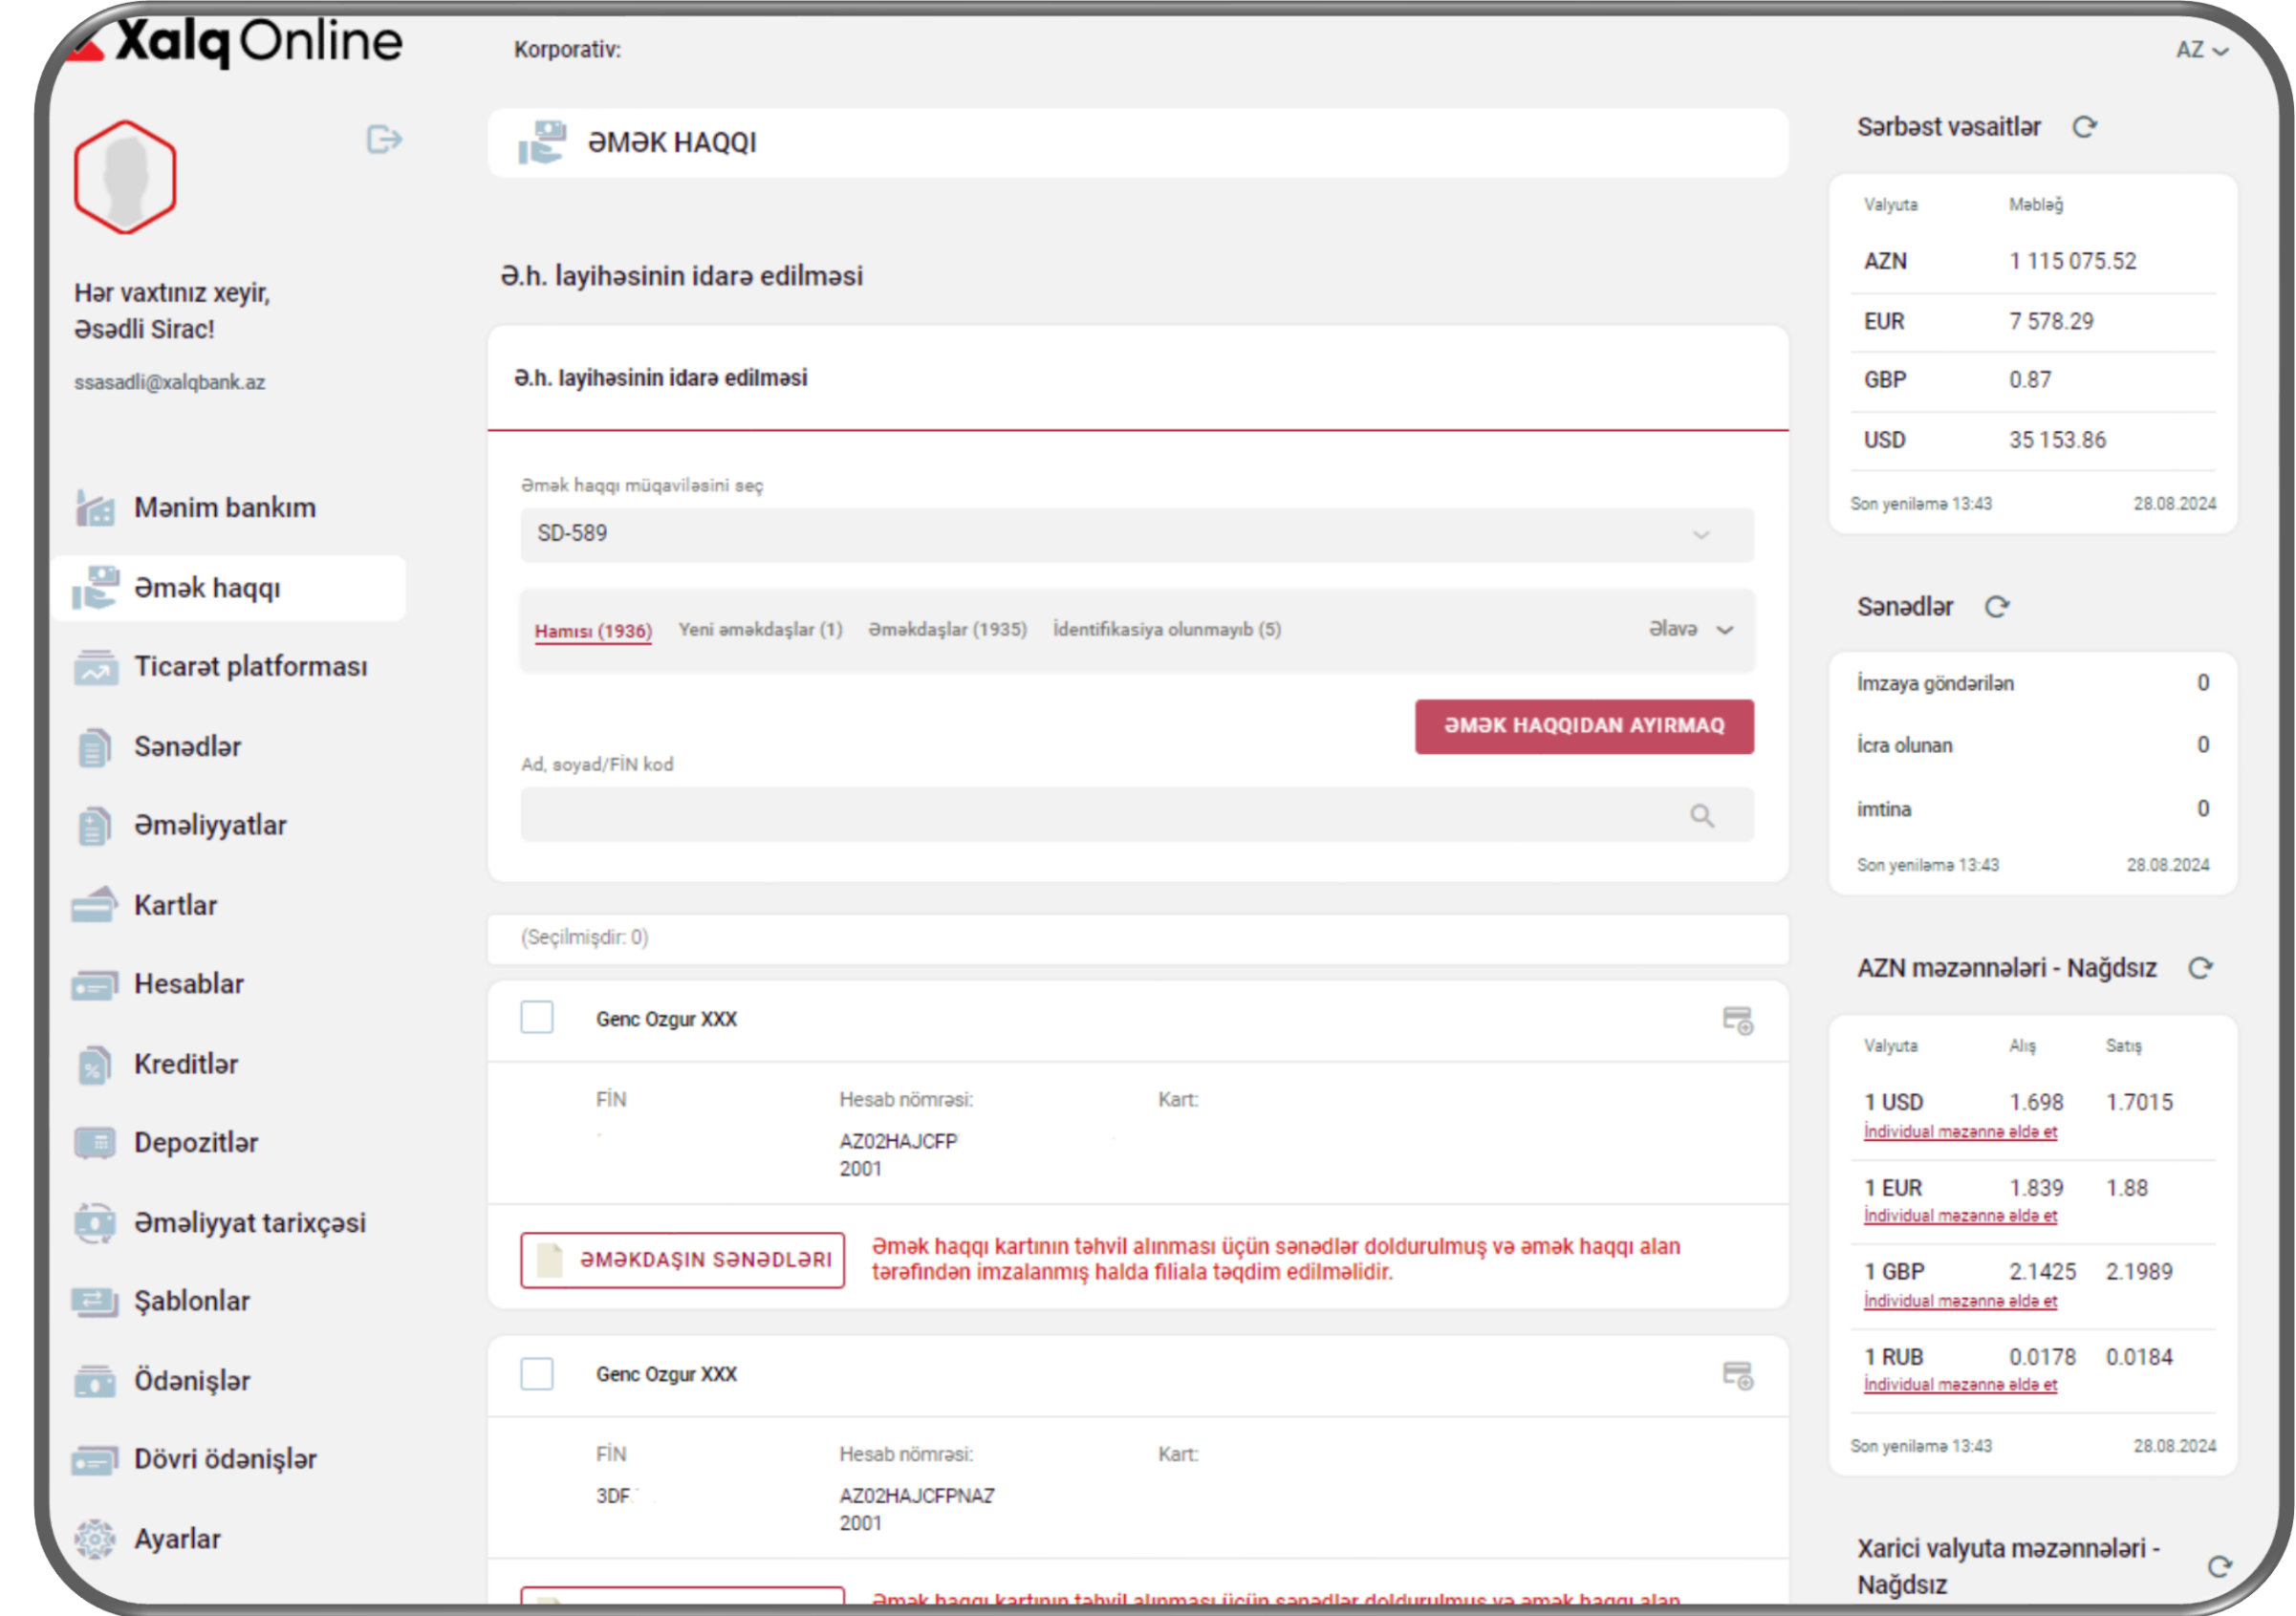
Xalq Online

Korporativ:

AZ

Hər vaxtınız xeyir, Əsədli Sirac!

ssasadli@xalqbank.az

Mənim bankım
Əmək haqqı
Ticarət platforması
Sənədlər
Əməliyyatlar
Kartlar
Hesablar
Kreditlər
Depozitlər
Əməliyyat tarixçəsi
Şablonlar
Ödənişlər
Dövri ödənişlər
Ayarlar

ƏMƏK HAQQI

Ə.h. layihəsinin idarə edilməsi

Ə.h. layihəsinin idarə edilməsi

Əmək haqqı müqaviləsini seç

SD-589

Hamısı (1936) Yeni əməkdaşlar (1) Əməkdaşlar (1935) İdentifikasiya olunmayıb (5) Əlavə

ƏMƏK HAQQIDAN AYIRMAQ

Ad, soyad/FİN kod

(Seçilmişdir: 0)

Genc Ozgur XXX

FİN
Hesab nömrəsi:
AZ02HAJCFP 2001
Kart:

ƏMƏKDAŞIN SƏNƏDLƏRİ

Əmək haqqı kartının təhvil alınması üçün sənədlər doldurulmuş və əmək haqqı alan tərəfindən imzalanmış halda filiala təqdim edilməlidir.

Genc Ozgur XXX

FİN
3DF
Hesab nömrəsi:
AZ02HAJCFPNAZ 2001
Kart:

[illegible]

Sərbəst vəsaitlər

| Valyuta | Məbləğ |
|---|---|
| AZN | 1 115 075.52 |
| EUR | 7 578.29 |
| GBP | 0.87 |
| USD | 35 153.86 |

Son yeniləmə 13:43 28.08.2024

Sənədlər

| İmzaya göndərilən | 0 |
|---|---|
| İcra olunan | 0 |
| imtina | 0 |

Son yeniləmə 13:43 28.08.2024

AZN məzənnələri - Nağdsız

| Valyuta | Alış | Satış |
|---|---|---|
| 1 USD | 1.698 | 1.7015 |
| 1 EUR | 1.839 | 1.88 |
| 1 GBP | 2.1425 | 2.1989 |
| 1 RUB | 0.0178 | 0.0184 |

İndividual məzənnə əldə et

Son yeniləmə 13:43 28.08.2024

Xarici valyuta məzənnələri - Nağdsız